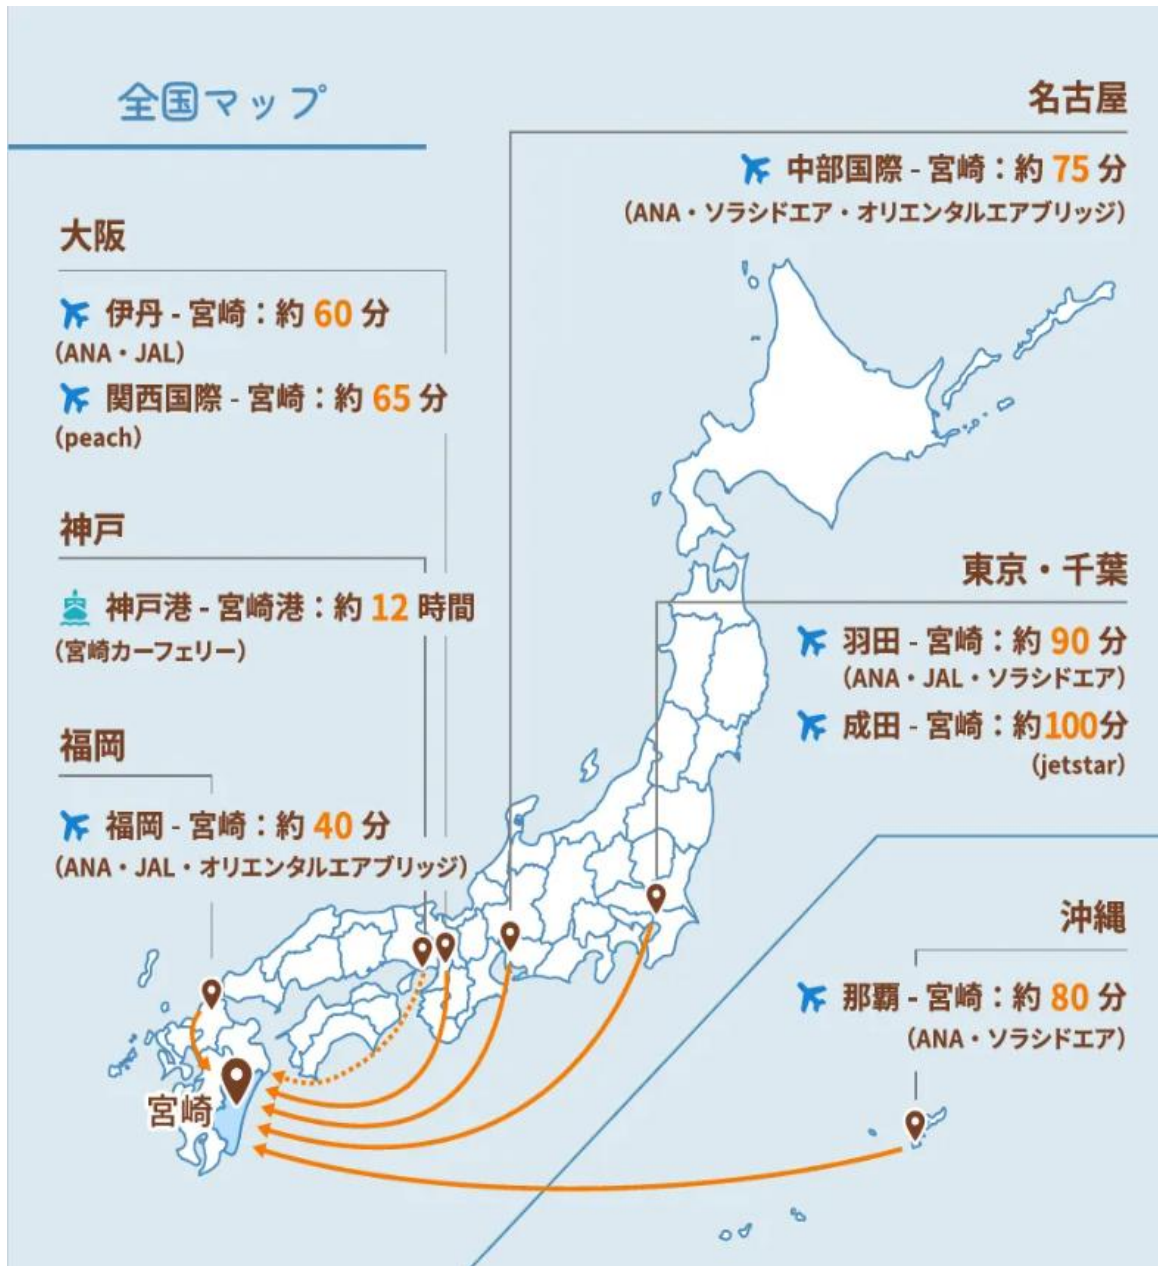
全国マップ

大阪

伊丹 - 宮崎：約 60 分
(ANA・JAL)

関西国際 - 宮崎：約 65 分
(peach)

神戸

神戸港 - 宮崎港：約 12 時間
(宮崎カーフェリー)

福岡

福岡 - 宮崎：約 40 分
(ANA・JAL・オリエンタルエアブリッジ)

名古屋

中部国際 - 宮崎：約 75 分
(ANA・ソラシドエア・オリエンタルエアブリッジ)

東京・千葉

羽田 - 宮崎：約 90 分
(ANA・JAL・ソラシドエア)

成田 - 宮崎：約100分
(jetstar)

沖縄

那覇 - 宮崎：約 80 分
(ANA・ソラシドエア)

宮崎